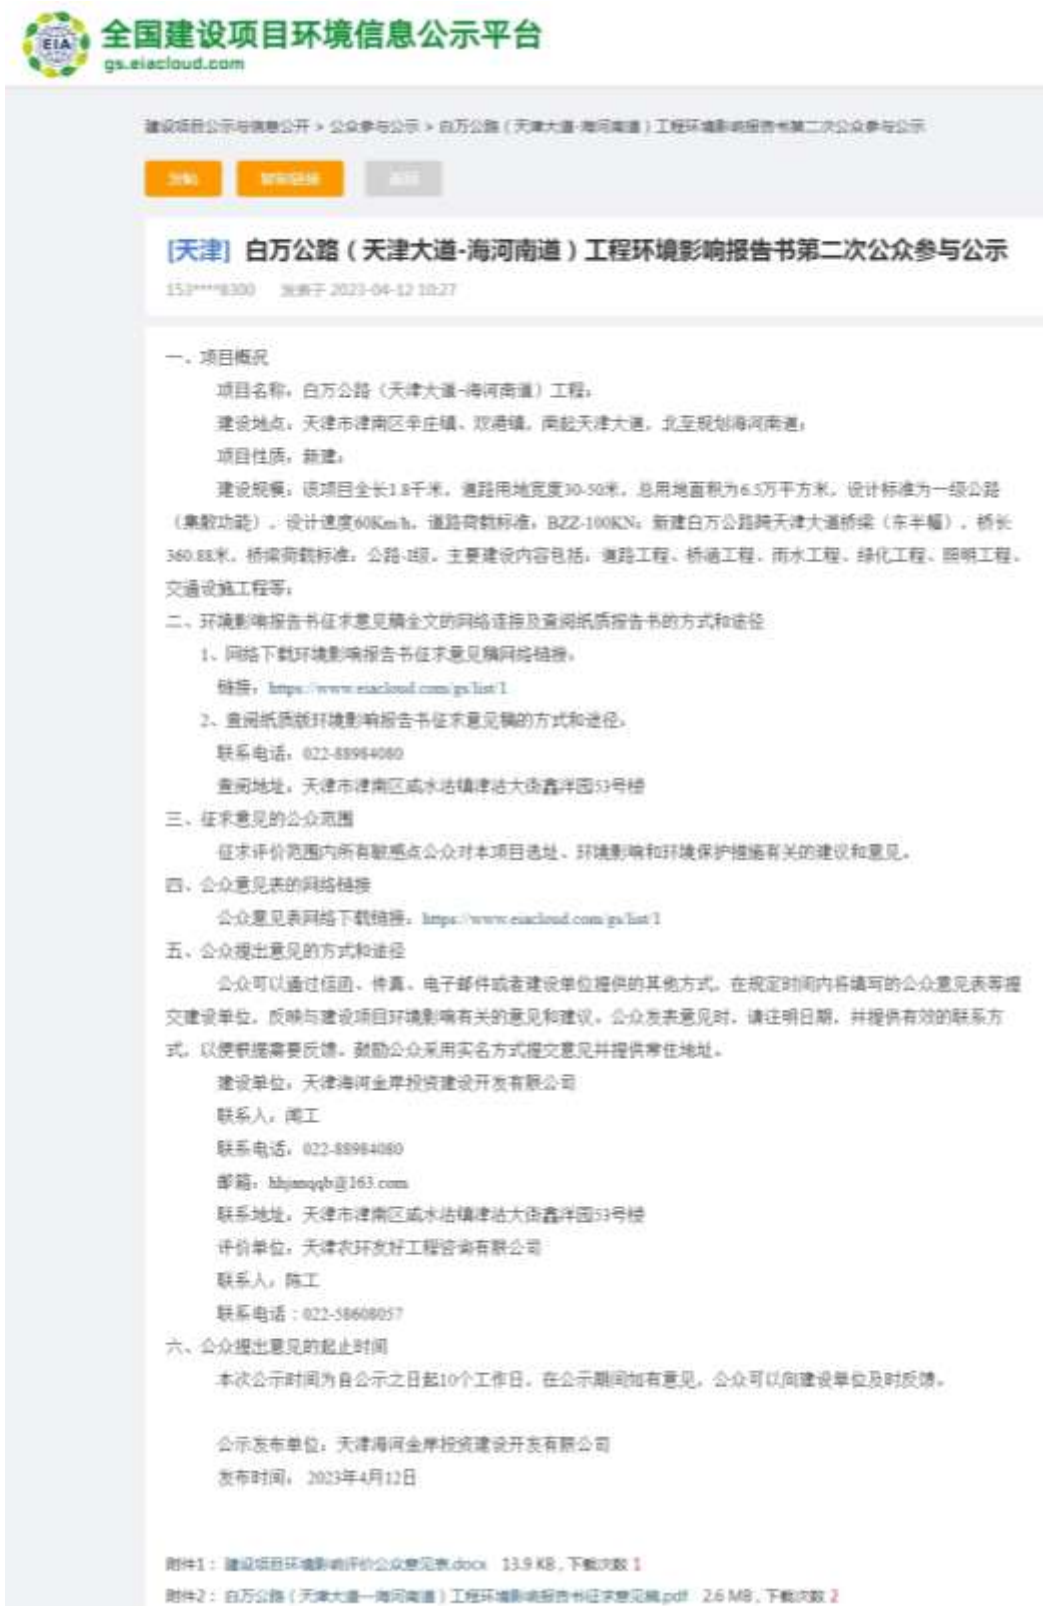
EIA

全国建设项目环境信息公示平台
gs.eiacloud.com

建设项目公示与信息公开 > 公众参与公示 > 白万公路（天津大道-海河南道）工程环境影响报告书第二次公众参与公示

复制　复制链接　返回

[天津] 白万公路（天津大道-海河南道）工程环境影响报告书第二次公众参与公示

153****8300　发表于 2023-04-12 10:27

一、项目概况

项目名称：白万公路（天津大道-海河南道）工程；

建设地点：天津市津南区辛庄镇、双港镇，南起天津大道，北至规划海河南道；

项目性质：新建；

建设规模：该项目全长1.8千米，道路用地宽度30-50米，总用地面积为6.5万平方米，设计标准为一级公路（集散功能），设计速度60Km/h，道路荷载标准：BZZ-100KN；新建白万公路跨天津大道桥梁（东半幅），桥长360.88米，桥梁荷载标准：公路-I级。主要建设内容包括：道路工程、桥涵工程、雨水工程、绿化工程、照明工程、交通设施工程等；

二、环境影响报告书征求意见稿全文的网络连接及查阅纸质报告书的方式和途径

1、网络下载环境影响报告书征求意见稿网络链接。

链接：https://www.eiacloud.com/gs/list/1

2、查阅纸质版环境影响报告书征求意见稿的方式和途径。

联系电话：022-88984080

查阅地址：天津市津南区咸水沽镇津沽大街鑫洋园53号楼

三、征求意见的公众范围

征求评价范围内所有敏感点公众对本项目选址、环境影响和环境保护措施有关的建议和意见。

四、公众意见表的网络链接

公众意见表网络下载链接：https://www.eiacloud.com/gs/list/1

五、公众提出意见的方式和途径

公众可以通过信函、传真、电子邮件或者建设单位提供的其他方式，在规定时间内将填写的公众意见表等提交建设单位，反映与建设项目环境影响有关的意见和建议。公众发表意见时，请注明日期，并提供有效的联系方式，以便根据需要反馈。鼓励公众采用实名方式提交意见并提供常住地址。

建设单位：天津海河金岸投资建设开发有限公司

联系人：闻工

联系电话：022-88984080

邮箱：hhjanqqb@163.com

联系地址：天津市津南区咸水沽镇津沽大街鑫洋园53号楼

评价单位：天津农环友好工程咨询有限公司

联系人：陈工

联系电话：022-58608057

六、公众提出意见的起止时间

本次公示时间为自公示之日起10个工作日，在公示期间如有意见，公众可以向建设单位及时反馈。

公示发布单位：天津海河金岸投资建设开发有限公司

发布时间：2023年4月12日

附件1：建设项目环境影响评价公众意见表.docx　13.9 KB，下载次数 1

附件2：白万公路（天津大道—海河南道）工程环境影响报告书征求意见稿.pdf　2.6 MB，下载次数 2